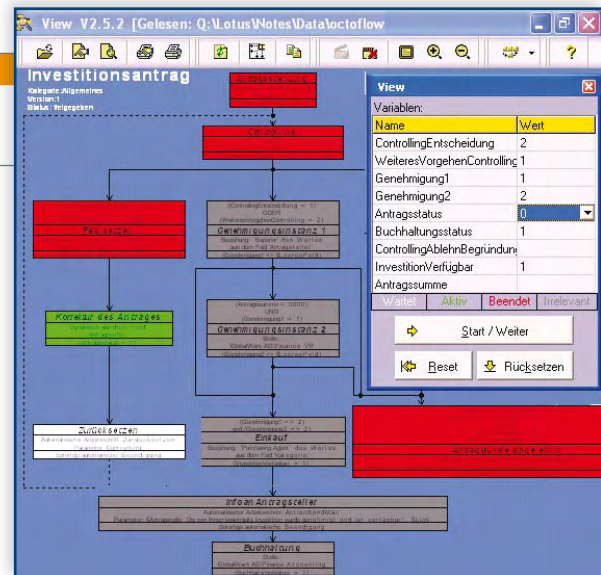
View V2.5.2 [Gelesen: Q:\Lotus\Notes\Data\octoflow]

Investitionsantrag
Kategorie: Allgemeines
Version: 1
Status: freigegeben

Antragstellung

Controlling

Festsetzen

(ControllingEntscheidung = 1)
ODER
(WeiteresVorgehenControlling = 2)
Genehmigungsinstanz 1
Bezeichnung: "Spalte" des Wertes aus dem Feld "Antragsteller"

Korrektur des Antrages
Genehmigung aus dem Feld
"Antragsteller"

(Antragssumme > 5000)
UND
(Genehmigung1 = 1)
Genehmigungsinstanz 2
Stelle:
GlobalWan AG/Finance VP

Zurücksetzen
Automatische Aktivität: Zurücksetzen
Parameter: Genehmigung
Schritt: automatische Beendigung

(Genehmigung1 <> 2)
UND (Genehmigung2 <> 2)
Einkauf
Bezeichnung: "Purchasing Agent" des Wertes aus dem Feld Kategorie

Antragsablehnung

Info an Antragsteller
Automatische Aktivität: ActionSendMail
Parameter: Statusmail; Die von Ihnen beantragte Investition wurde genehmigt und ist verfügbar!; Status
Schritt: automatische Beendigung

Buchhaltung
Stelle:
GlobalWan AG/Finance Accounting

View
Variablen:
| Name | Wert |
|---|---|
| ControllingEntscheidung | 2 |
| WeiteresVorgehenControlling | 1 |
| Genehmigung1 | 1 |
| Genehmigung2 | 2 |
| Antragsstatus | 0 |
| Buchhaltungsstatus | 1 |
| ControllingAblehnBegründung | |
| InvestitionVerfügbar | 1 |
| Antragssumme | |

Wartet Aktiv Beendet Irrelevant

Start / Weiter

Reset

Rücksetzen